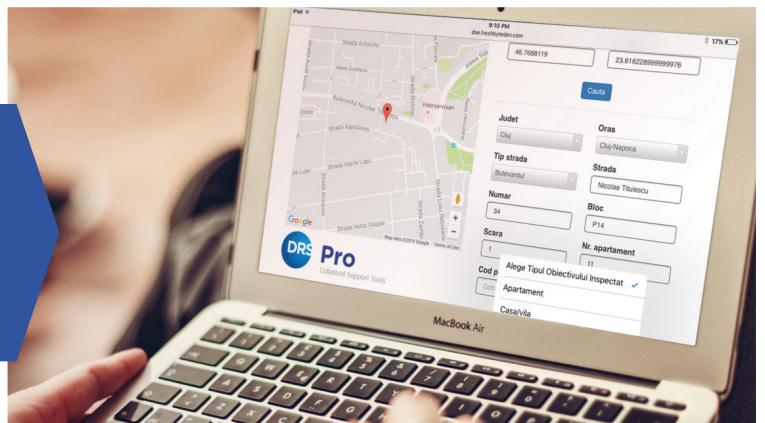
iPad
9:10 PM
drs.freshbytedev.com
17%

46.7688119
23.616228999999976
Cauta

Strada Arcerului
Aleea Sadoveanu
Bulevardul Nicolae Titulescu
Strada Izlazului
Strada Vasile Lupu
Strada Hațeg
Strada Hellai Gașpar
Intersevisan
Google
Map data ©2015 Google Terms of Use

Judet
Cluj
Oras
Cluj-Napoca
Tip strada
Bulevardul
Strada
Nicolae Titulescu
Numar
34
Bloc
P14
Scara
1
Nr. apartament
11
Cod p
Alege Tipul Obiectivului Inspectat
Apartament
Casa/vila

DRS Pro
Collateral Support Tools

MacBook Air